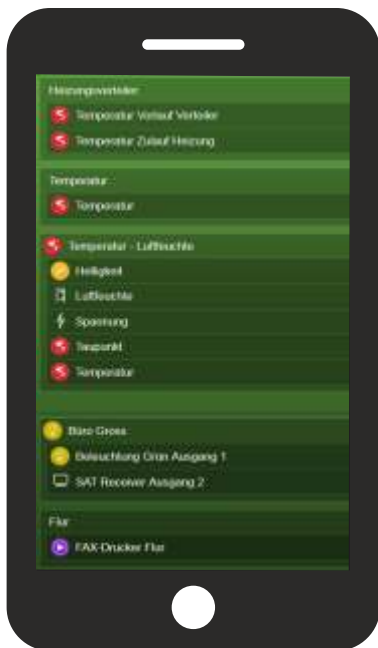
Heizungsverteiler
Temperatur Vorlauf Verteiler
Temperatur Zulauf Heizung

Temperatur
Temperatur

Temperatur - Luftfeuchte
Helligkeit
Luftfeuchte
Spannung
Taupunkt
Temperatur

Büro Gross
Beleuchtung Grün Ausgang 1
SAT Receiver Ausgang 2

Flur
FAX-Drucker Flur